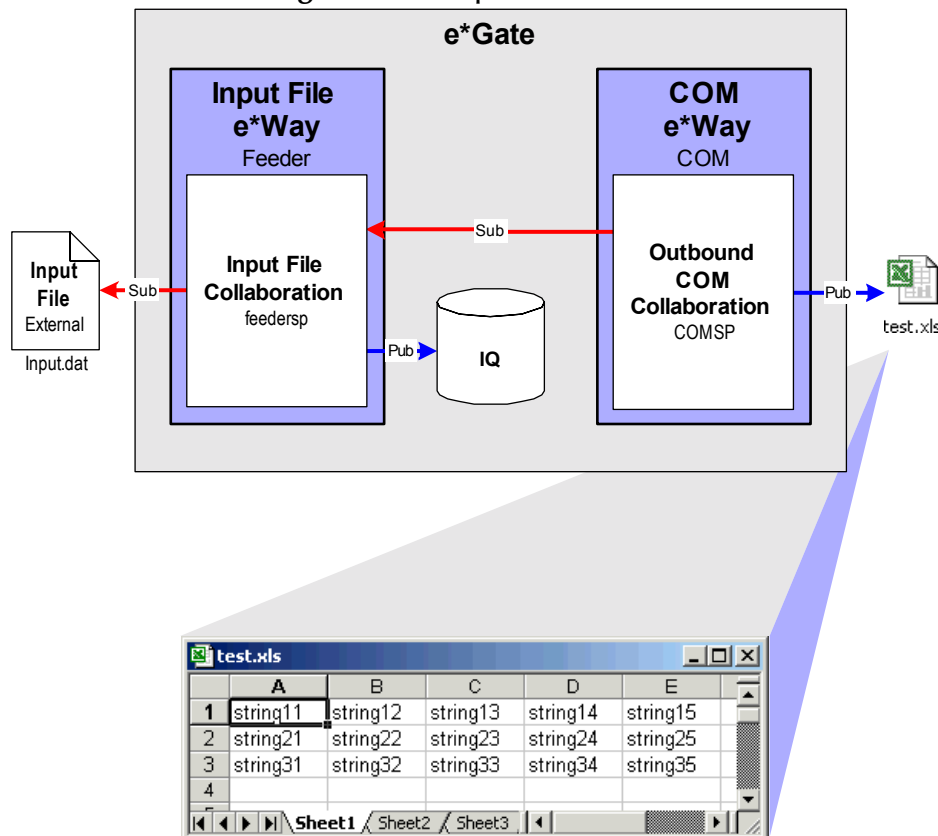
e*Gate

Input File e*Way
Feeder

Input File Collaboration
feedersp

COM e*Way
COM

Outbound COM Collaboration
COMSP

Sub

Sub

Pub

Pub

IQ

Input File
External
Input.dat

test.xls

test.xls

|   | A | B | C | D | E |
|---|---|---|---|---|---|
| 1 | string11 | string12 | string13 | string14 | string15 |
| 2 | string21 | string22 | string23 | string24 | string25 |
| 3 | string31 | string32 | string33 | string34 | string35 |
| 4 | | | | | |

Sheet1 Sheet2 Sheet3